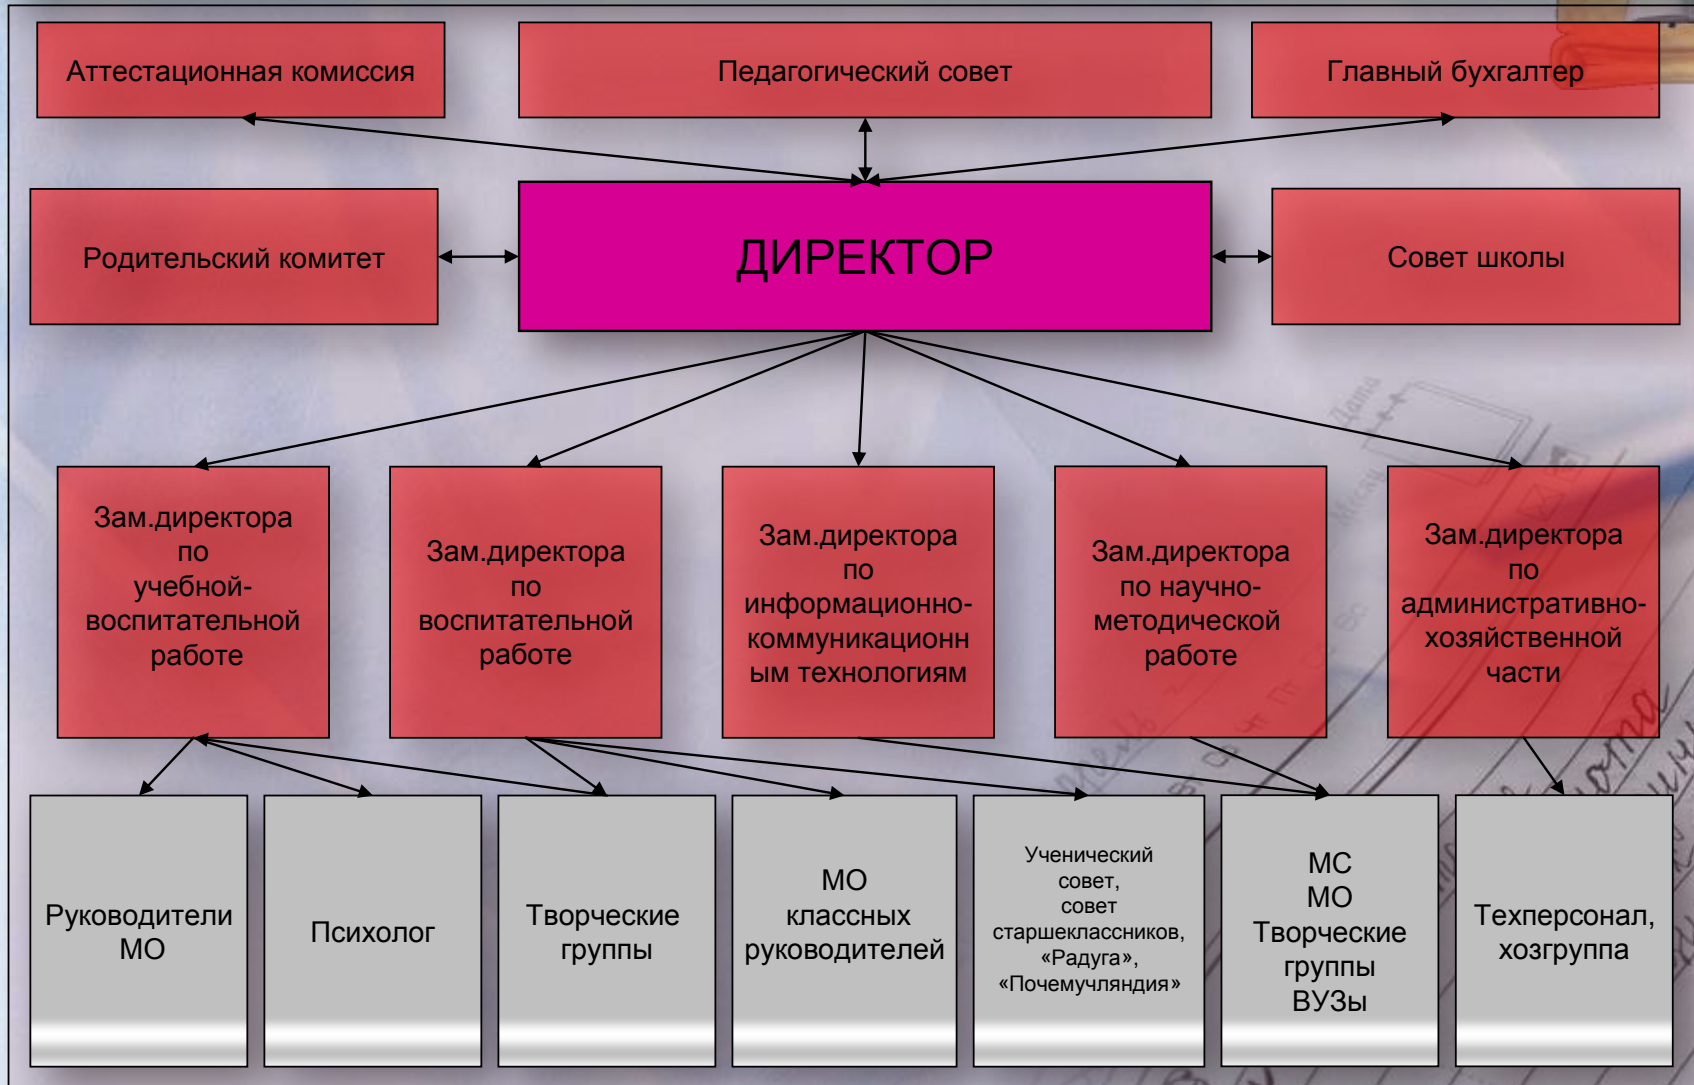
Аттестационная комиссия

Педагогический совет

Главный бухгалтер

Родительский комитет

ДИРЕКТОР

Совет школы

Зам.директора по учебной-воспитательной работе

Зам.директора по воспитательной работе

Зам.директора по информационно-коммуникационн ым технологиям

Зам.директора по научно-методической работе

Зам.директора по административно-хозяйственной части

Руководители МО

Психолог

Творческие группы

МО классных руководителей

Ученический совет, совет старшеклассников, «Радуга», «Почемучляндия»

МС МО Творческие группы ВУЗы

Техперсонал, хозгруппа